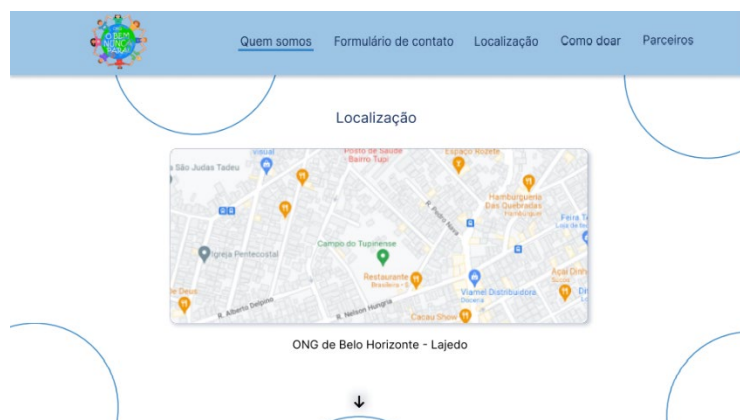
O BEM NUNCA PARA

Quem somos Formulário de contato Localização Como doar Parceiros

Localização

Visual
São Judas Tadeu
Posto de Saúde Bairro Tupi
Espaço Rozete
Hamburgueria Das Quebradas
Hamburgueria
R. Pedro Neiva
Feira T
Loja de bi
Campo do Tupinense
Igreja Pentecostal
Restaurante
Brasileira · $
Açaí Divin
Viamel Distribuidora
Doceria
Deus
R. Alberto Delpino
R. Nelson Hungria
Cacau Show
Dr

ONG de Belo Horizonte - Lajedo

↓